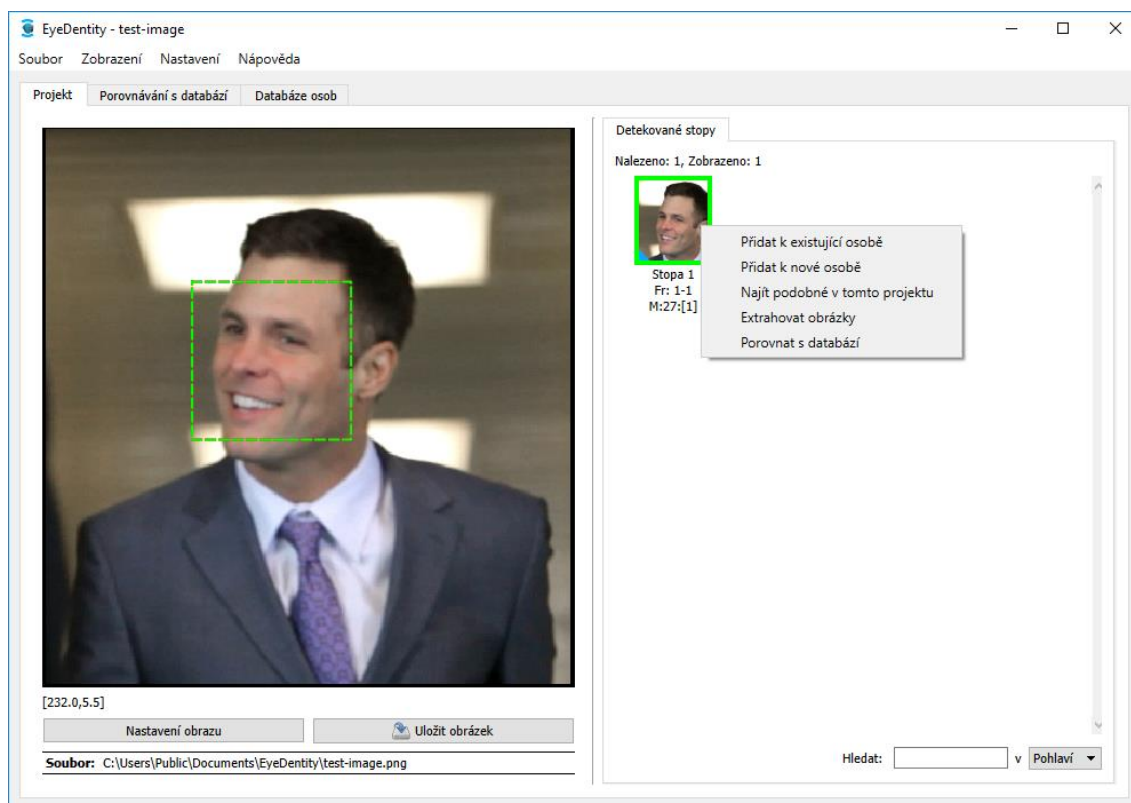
EyeDentity - test-image

Soubor Zobrazení Nastavení Nápověda

Projekt Porovnávání s databází Databáze osob

Detekované stopy

Nalezeno: 1, Zobrazeno: 1

Stopa 1
Fr: 1-1
M:27:[1]

Přidat k existující osobě
Přidat k nové osobě
Najít podobné v tomto projektu
Extrahovat obrázky
Porovnat s databází

[232.0,5.5]

Nastavení obrazu

Uložit obrázek

Soubor: C:\Users\Public\Documents\EyeDentity\test-image.png

Hledat: v Pohlaví